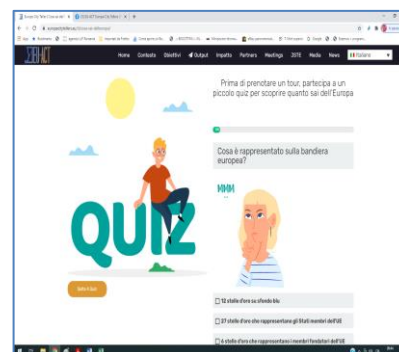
Home Contatti Obiettivi Output Impatto Partners Meetings 2STE Media News Italiano

Prima di prenotare un tour, partecipa a un piccolo quiz per scoprire quanto sai dell'Europa

Cosa è rappresentato sulla bandiera europea?

MMM

QUIZ

12 stelle d'oro su sfondo blu

27 stelle d'oro che rappresentano gli Stati membri dell'UE

6 stelle d'oro che rappresentano i membri fondatori dell'UE